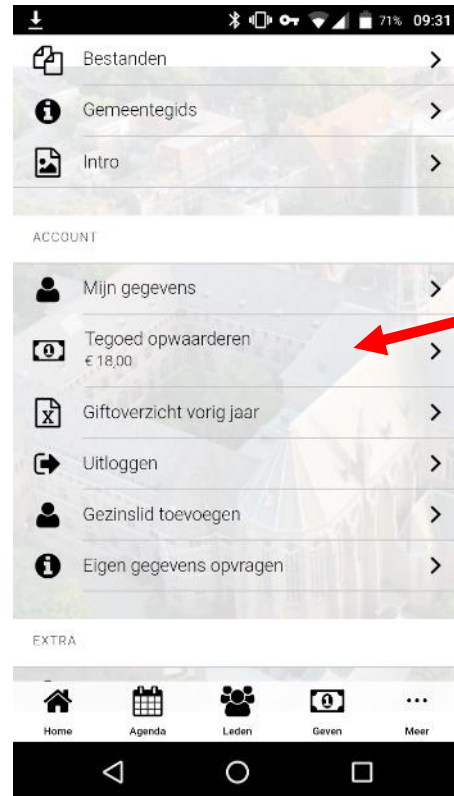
71% 09:31

Bestanden

Gemeentegids

Intro

ACCOUNT

Mijn gegevens

Tegoed opwaarderen
€ 18,00

Giftoverzicht vorig jaar

Uitloggen

Gezinslid toevoegen

Eigen gegevens opvragen

EXTRA

Home
Agenda
Leden
Geven
Meer